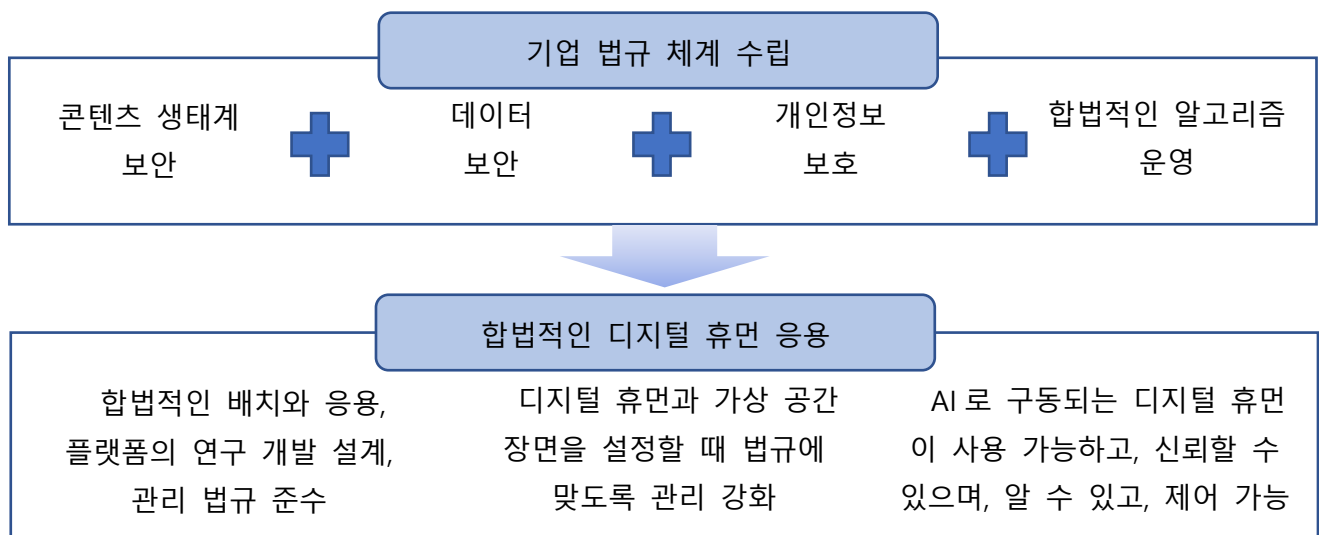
기업 법규 체계 수립

콘텐츠 생태계 보안

데이터 보안

개인정보 보호

합법적인 알고리즘 운영

합법적인 디지털 휴먼 응용

합법적인 배치와 응용, 플랫폼의 연구 개발 설계, 관리 법규 준수

디지털 휴먼과 가상 공간 장면을 설정할 때 법규에 맞도록 관리 강화

AI 로 구동되는 디지털 휴먼이 사용 가능하고, 신뢰할 수 있으며, 알 수 있고, 제어 가능